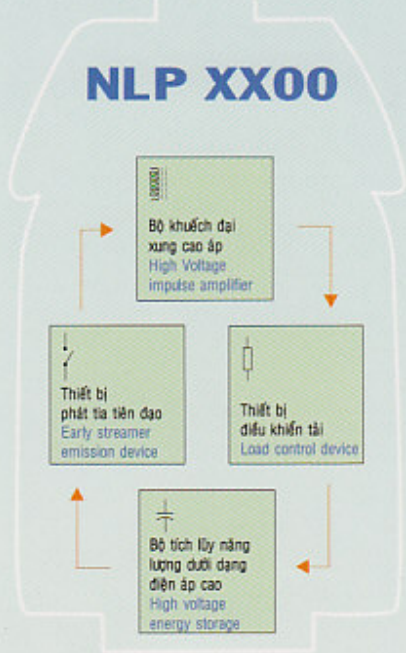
NLP XX00

Bộ khuếch đại xung cao áp
High Voltage impulse amplifier

Thiết bị điều khiển tải
Load control device

Bộ tích lũy năng lượng dưới dạng điện áp cao
High voltage energy storage

Thiết bị phát tia tiên đạo
Early streamer emission device